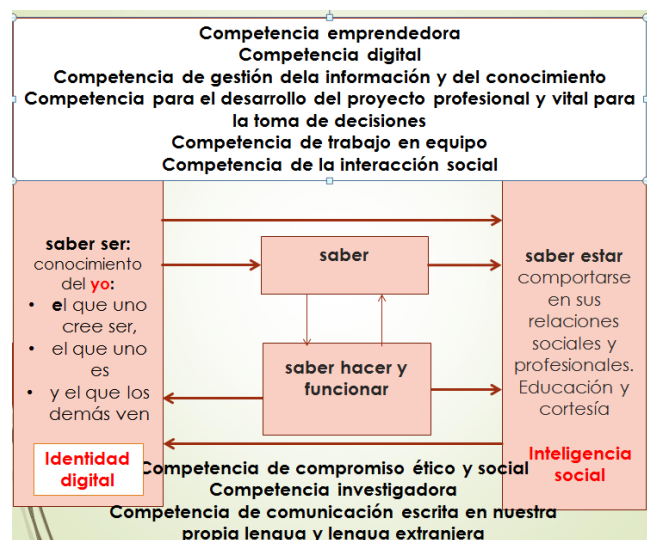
Competencia emprendedora
Competencia digital
Competencia de gestión dela información y del conocimiento
Competencia para el desarrollo del proyecto profesional y vital para la toma de decisiones
Competencia de trabajo en equipo
Competencia de la interacción social

saber ser:
conocimiento del yo:
• el que uno cree ser,
• el que uno es
• y el que los demás ven

saber

saber hacer y funcionar

saber estar
comportarse en sus relaciones sociales y profesionales. Educación y cortesía

Identidad digital

Inteligencia social

Competencia de compromiso ético y social
Competencia investigadora
Competencia de comunicación escrita en nuestra propia lengua y lengua extranjera